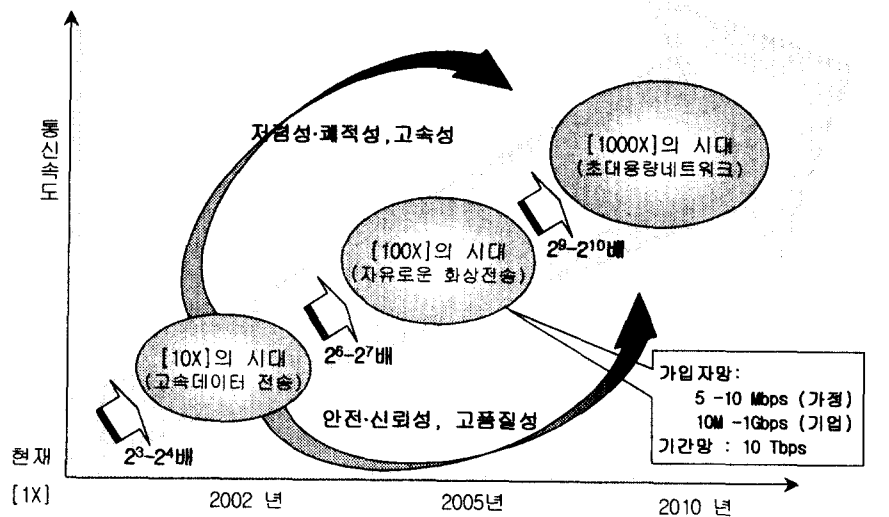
통신속도

저렴성·쾌적성, 고속성

[1000X]의 시대
(초대용량네트워크)

$2^9$–$2^{10}$배

[100X]의 시대
(자유로운 화상전송)

$2^6$–$2^7$배

[10X]의 시대
(고속데이터 전송)

가입자망:
5 -10 Mbps (가정)
10M -1Gbps (기업)
기간망 : 10 Tbps

안전·신뢰성, 고품질성

현재
[1X]

$2^3$–$2^4$배

2002 년

2005년

2010 년